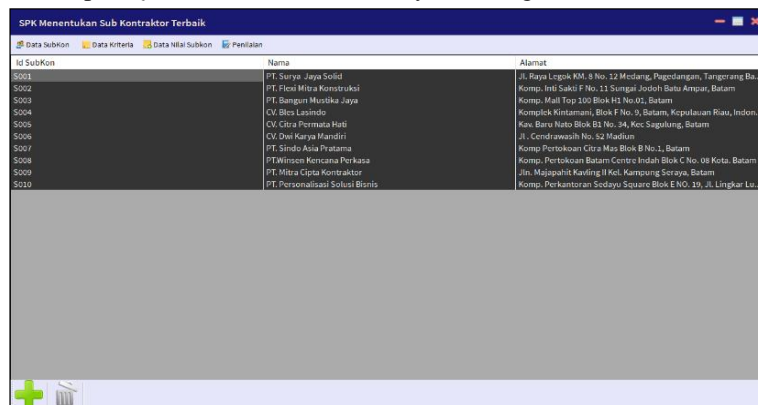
SPK Menentukan Sub Kontraktor Terbaik

Data SubKon | Data Kriteria | Data Nilai Subkon | Penilaian

| Id SubKon | Nama | Alamat |
|---|---|---|
| S001 | PT. Surya Jaya Solid | Jl. Raya Legok KM. 8 No. 12 Medang, Pagedangan, Tangerang Ba.. |
| S002 | PT. Flexi Mitra Konstruksi | Komp. Inti Sakti F No. 11 Sungai Jodoh Batu Ampar, Batam |
| S003 | PT. Bangun Mustika Jaya | Komp. Mall Top 100 Blok H1 No.01, Batam |
| S004 | CV. Bles Lasindo | Komplek Kintamani, Blok F No. 9, Batam, Kepulauan Riau, Indon.. |
| S005 | CV. Citra Permata Hati | Kav. Baru Nato Blok B1 No. 34, Kec Sagulung, Batam |
| S006 | CV. Dwi Karya Mandiri | Jl . Cendrawasih No. 52 Madiun |
| S007 | PT. Sindo Asia Pratama | Komp Pertokoan Citra Mas Blok B No.1, Batam |
| S008 | PT.Winsen Kencana Perkasa | Komp. Pertokoan Batam Centre Indah Blok C No. 08 Kota. Batam |
| S009 | PT. Mitra Cipta Kontraktor | Jln. Majapahit Kavling II Kel. Kampung Seraya, Batam |
| S010 | PT. Personalisasi Solusi Bisnis | Komp. Perkantoran Sedayu Square Blok E NO. 19, Jl. Lingkar Lu.. |